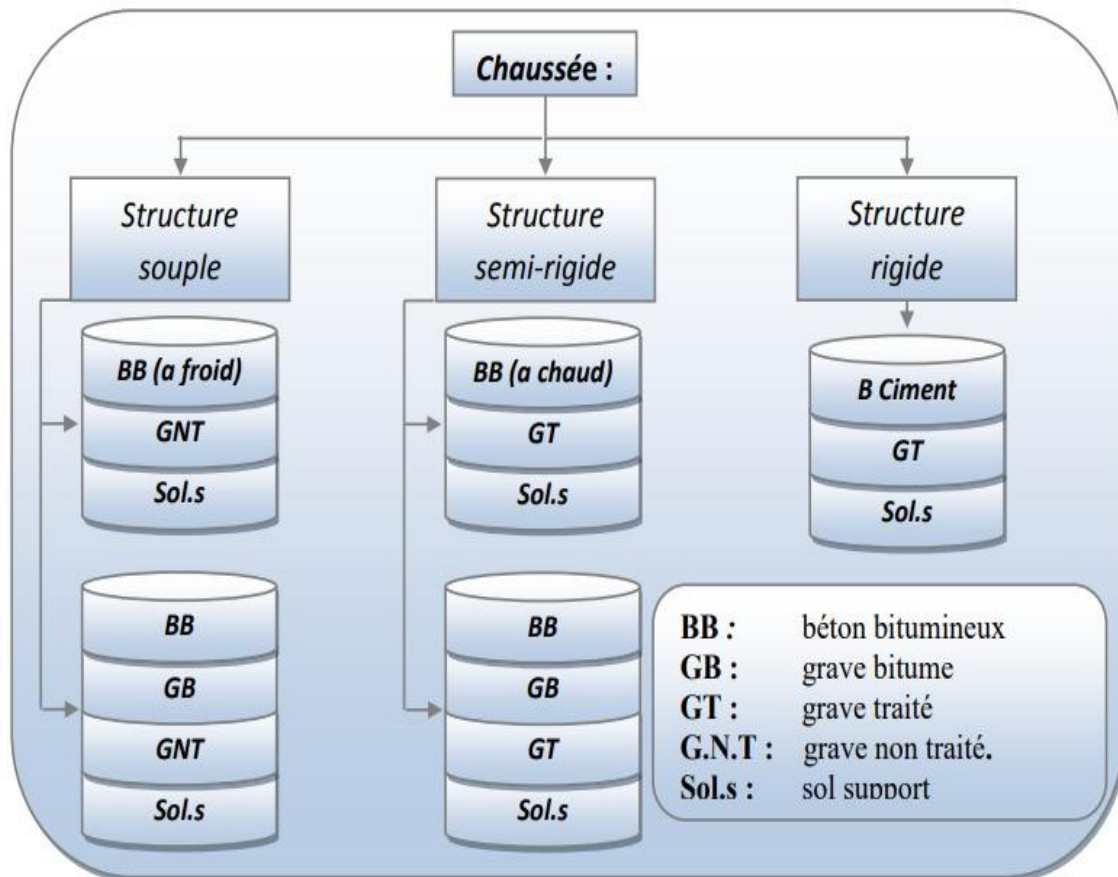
Chaussée :

Structure souple

Structure semi-rigide

Structure rigide

BB (a froid)
GNT
Sol.s

BB
GB
GNT
Sol.s

BB (a chaud)
GT
Sol.s

BB
GB
GT
Sol.s

B Ciment
GT
Sol.s

BB : béton bitumineux
GB : grave bitume
GT : grave traité
G.N.T : grave non traité.
Sol.s : sol support